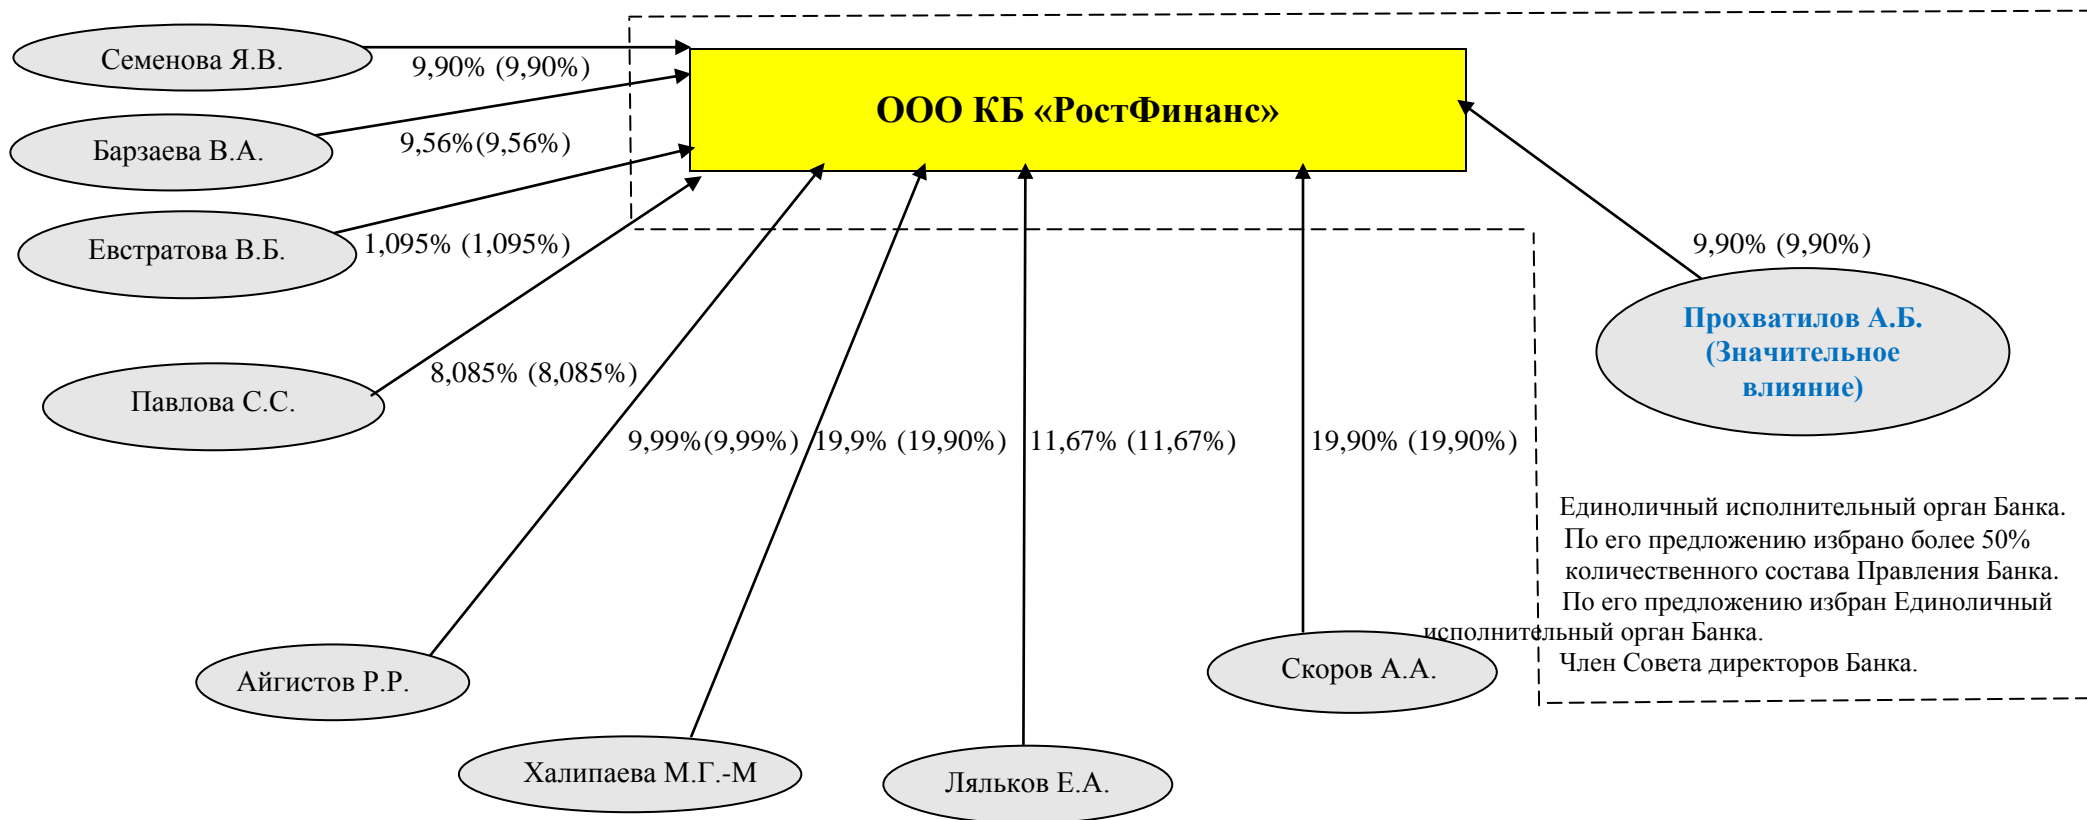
Семенова Я.В.

9,90% (9,90%)

ООО КБ «РостФинанс»

Барзаева В.А.

9,56%(9,56%)

Евстратова В.Б.

1,095% (1,095%)

9,90% (9,90%)

Прохватилов А.Б. (Значительное влияние)

Павлова С.С.

8,085% (8,085%)

9,99%(9,99%)

19,9% (19,90%)

11,67% (11,67%)

19,90% (19,90%)

Единоличный исполнительный орган Банка. По его предложению избрано более 50% количественного состава Правления Банка. По его предложению избран Единоличный исполнительный орган Банка. Член Совета директоров Банка.

Айгистов Р.Р.

Скоров А.А.

Халипаева М.Г.-М

Ляльков Е.А.